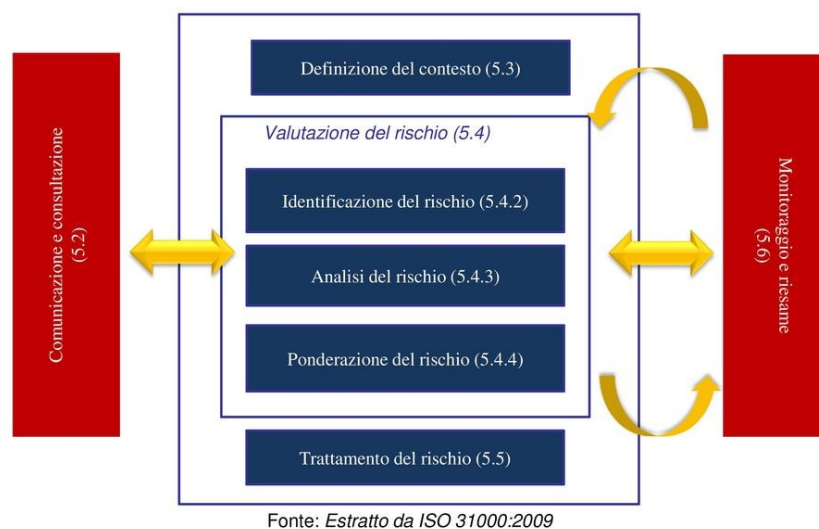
Comunicazione e consultazione (5.2)

Definizione del contesto (5.3)

Valutazione del rischio (5.4)

Identificazione del rischio (5.4.2)

Analisi del rischio (5.4.3)

Ponderazione del rischio (5.4.4)

Trattamento del rischio (5.5)

Monitoraggio e riesame (5.6)

Fonte: *Estratto da ISO 31000:2009*